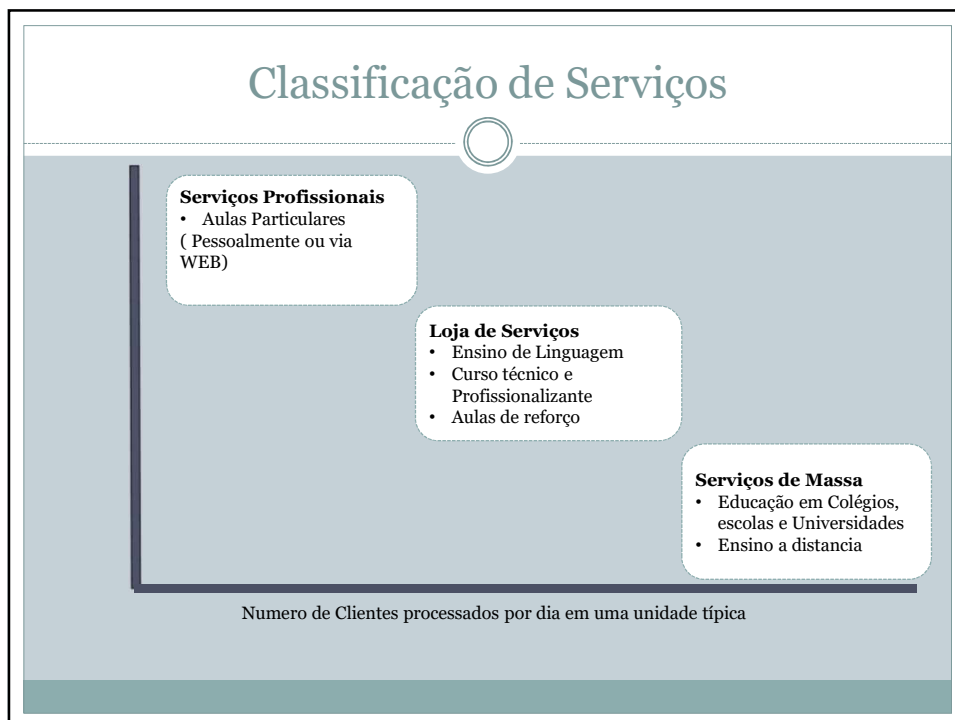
Classificação de Serviços

**Serviços Profissionais**
• Aulas Particulares
( Pessoalmente ou via WEB)

**Loja de Serviços**
• Ensino de Linguagem
• Curso técnico e Profissionalizante
• Aulas de reforço

**Serviços de Massa**
• Educação em Colégios, escolas e Universidades
• Ensino a distancia

Numero de Clientes processados por dia em uma unidade típica